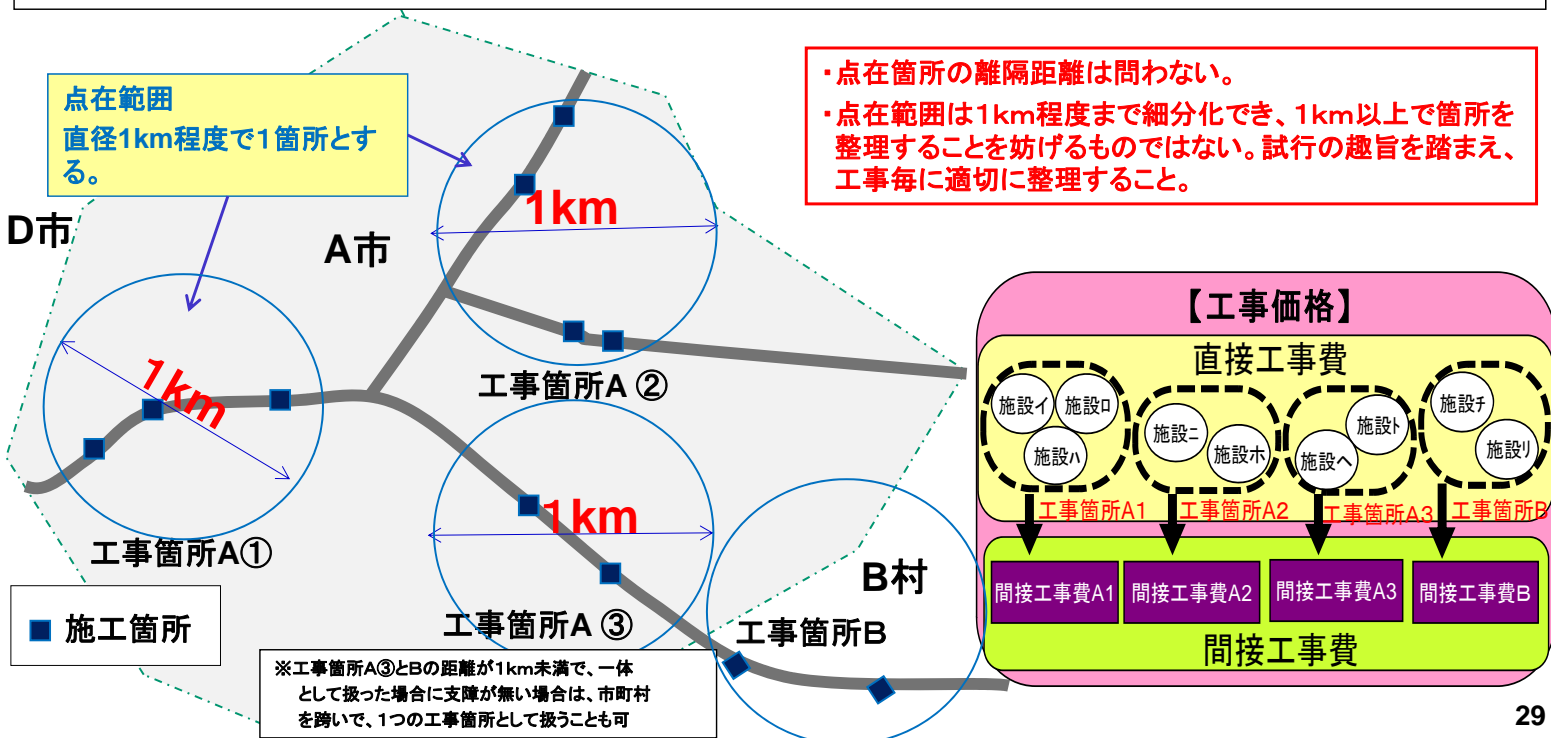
点在範囲
直径1km程度で1箇所とする。

・点在箇所の離隔距離は問わない。
・点在範囲は1km程度まで細分化でき、1km以上で箇所を整理することを妨げるものではない。試行の趣旨を踏まえ、工事毎に適切に整理すること。

D市

A市

1km

1km

1km

工事箇所A ②

工事箇所A①

工事箇所A ③

B村

工事箇所B

施工箇所

※工事箇所A③とBの距離が1km未満で、一体として扱った場合に支障が無い場合は、市町村を跨いで、1つの工事箇所として扱うことも可

【工事価格】

直接工事費

施設イ 施設ロ 施設ハ

施設ニ 施設ホ

施設ト 施設ヘ

施設チ 施設リ

工事箇所A1 工事箇所A2 工事箇所A3 工事箇所B

間接工事費A1 間接工事費A2 間接工事費A3 間接工事費B

間接工事費

29